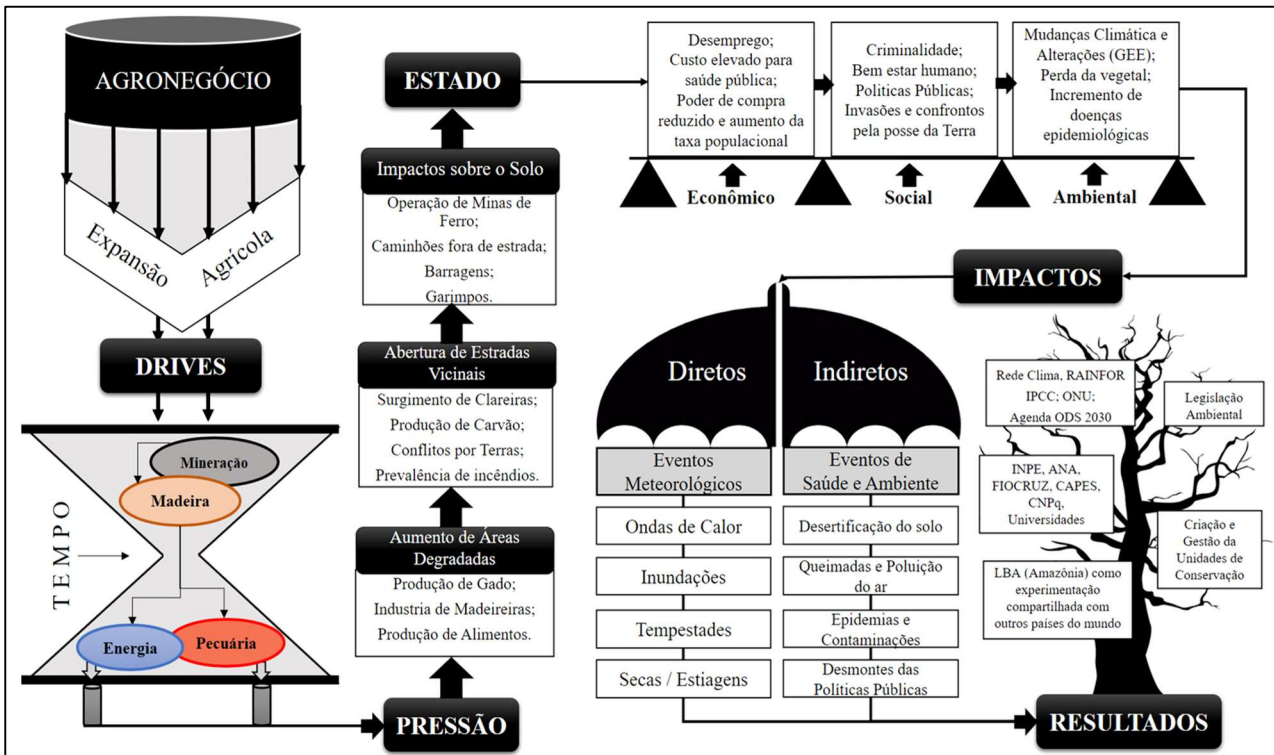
AGRONEGÓCIO

Expansão Agrícola

DRIVES

TEMPO

Mineração

Madeira

Energia

Pecuária

ESTADO

Impactos sobre o Solo

Operação de Minas de Ferro;
Caminhões fora de estrada;
Barragens;
Garimpos.

Abertura de Estradas Vicinais

Surgimento de Clareiras;
Produção de Carvão;
Conflitos por Terras;
Prevalência de incêndios.

Aumento de Áreas Degradadas

Produção de Gado;
Industria de Madeireiras;
Produção de Alimentos.

PRESSÃO

Desemprego;
Custo elevado para saúde pública;
Poder de compra reduzido e aumento da taxa populacional

Criminalidade;
Bem estar humano;
Politicas Públicas;
Invasões e confrontos pela posse da Terra

Mudanças Climática e Alterações (GEE);
Perda da vegetal;
Incremento de doenças epidemiológicas

Econômico

Social

Ambiental

IMPACTOS

Diretos

Indiretos

Eventos Meteorológicos

Ondas de Calor

Inundações

Tempestades

Secas / Estiagens

Eventos de Saúde e Ambiente

Desertificação do solo

Queimadas e Poluição do ar

Epidemias e Contaminações

Desmontes das Políticas Públicas

Rede Clima, RAINFOR IPCC; ONU;
Agenda ODS 2030

Legislação Ambiental

INPE, ANA, FIOCRUZ, CAPES, CNPq, Universidades

Criação e Gestão da Unidades de Conservação

LBA (Amazônia) como experimentação compartilhada com outros países do mundo

RESULTADOS